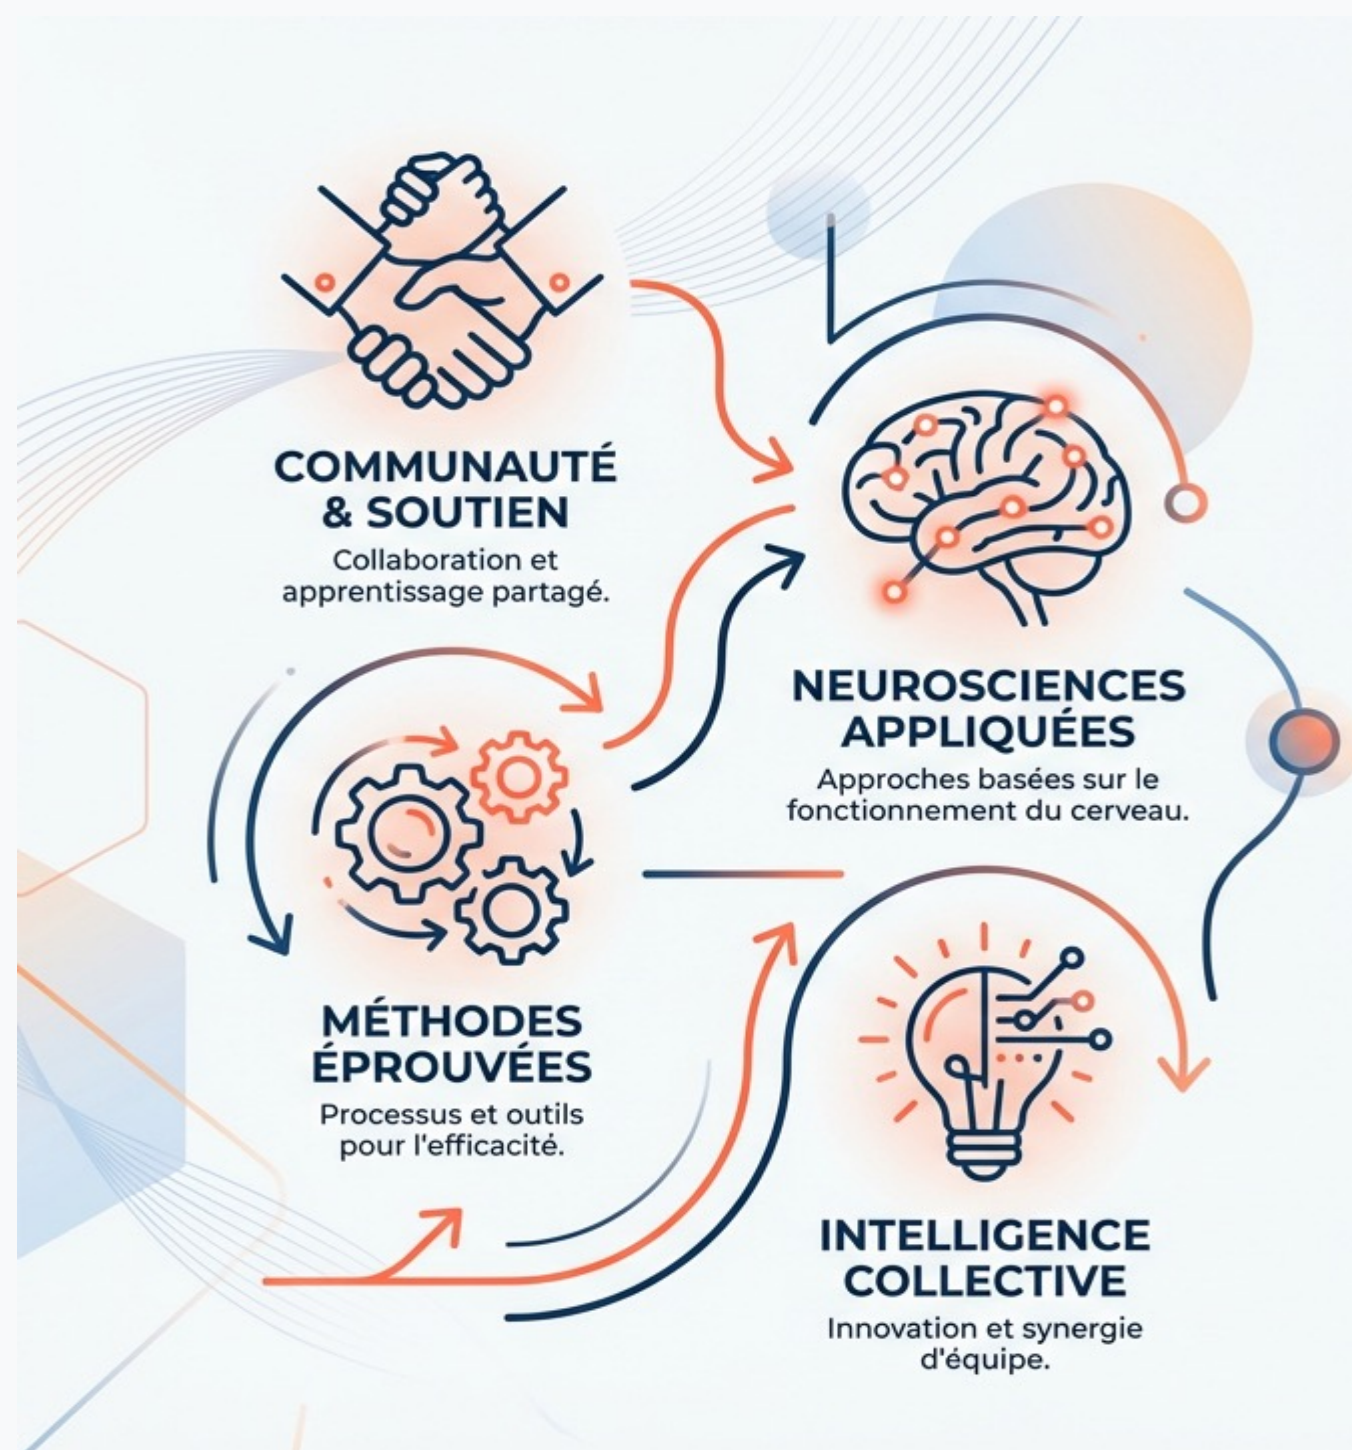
COMMUNAUTÉ & SOUTIEN
Collaboration et apprentissage partagé.

NEUROSCIENCES APPLIQUÉES
Approches basées sur le fonctionnement du cerveau.

MÉTHODES ÉPROUVÉES
Processus et outils pour l'efficacité.

INTELLIGENCE COLLECTIVE
Innovation et synergie d'équipe.